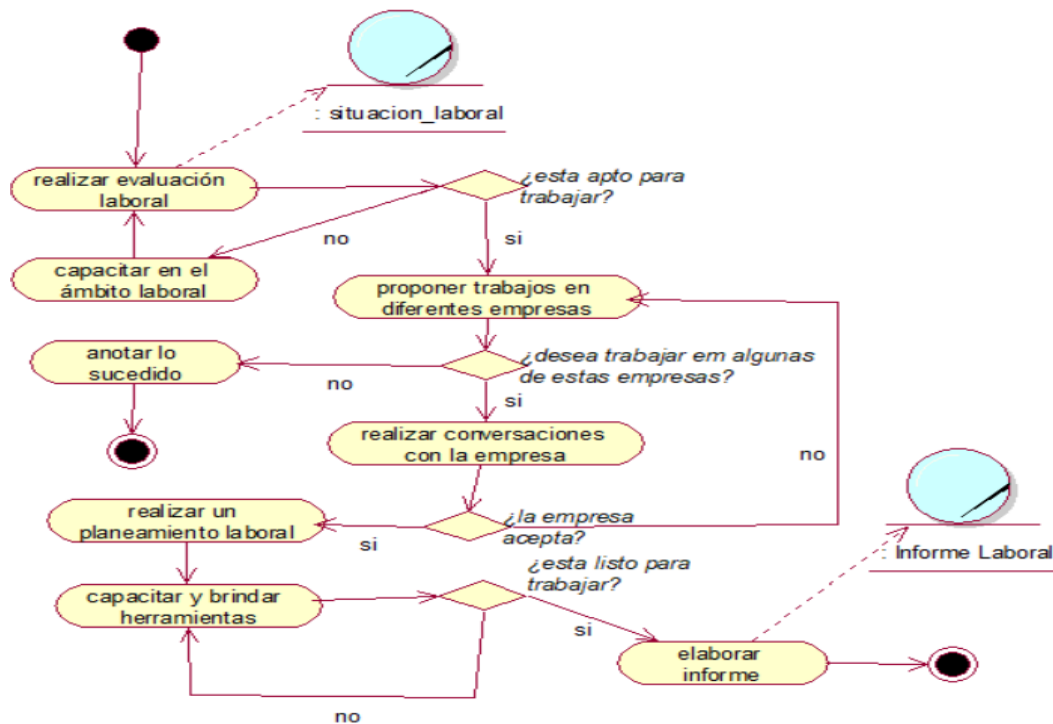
: situacion_laboral

realizar evaluación laboral

¿esta apto para trabajar?

no

si

capacitar en el ámbito laboral

proponer trabajos en diferentes empresas

anotar lo sucedido

¿desea trabajar em algunas de estas empresas?

no

si

realizar conversaciones con la empresa

no

: Informe Laboral

realizar un planeamiento laboral

¿la empresa acepta?

si

capacitar y brindar herramientas

¿esta listo para trabajar?

si

elaborar informe

no